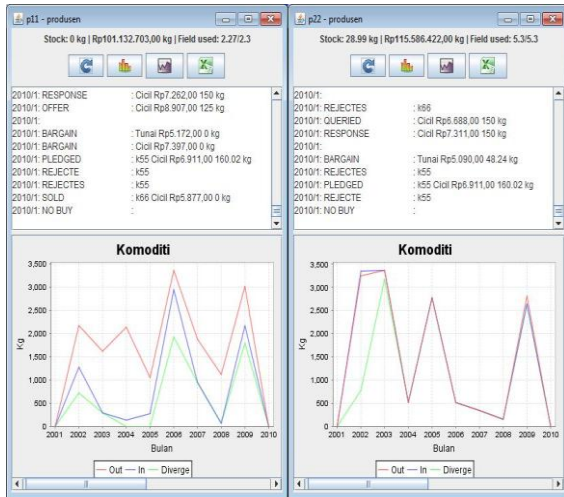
p11 - produsen

Stock: 0 kg | Rp101.132.703,00 kg | Field used: 2.27/2.3

2010/1: RESPONSE : Cicil Rp7.262,00 150 kg
2010/1: OFFER : Cicil Rp8.907,00 125 kg
2010/1:
2010/1: BARGAIN : Tunai Rp5.172,00 0 kg
2010/1: BARGAIN : Cicil Rp7.397,00 0 kg
2010/1: PLEDGED : k55 Cicil Rp6.911,00 160.02 kg
2010/1: REJECTE : k55
2010/1: REJECTES : k55
2010/1: SOLD : k66 Cicil Rp5.877,00 0 kg
2010/1: NO BUY :

Komoditi

3,500
3,000
2,500
2,000
1,500
1,000
500
0

Kg

2001 2002 2003 2004 2005 2006 2007 2008 2009 2010

Bulan

Out In Diverge

p22 - produsen

Stock: 28.99 kg | Rp115.586.422,00 kg | Field used: 5.3/5.3

2010/1:
2010/1: REJECTES : k66
2010/1: QUERIED : Cicil Rp6.688,00 150 kg
2010/1: RESPONSE : Cicil Rp7.311,00 150 kg
2010/1:
2010/1: BARGAIN : Tunai Rp5.090,00 48.24 kg
2010/1: REJECTES : k55
2010/1: PLEDGED : k55 Cicil Rp6.911,00 160.02 kg
2010/1: REJECTE : k55
2010/1: NO BUY :

Komoditi

3,500
3,000
2,500
2,000
1,500
1,000
500
0

Kg

2001 2002 2003 2004 2005 2006 2007 2008 2009 2010

Bulan

Out In Diverge